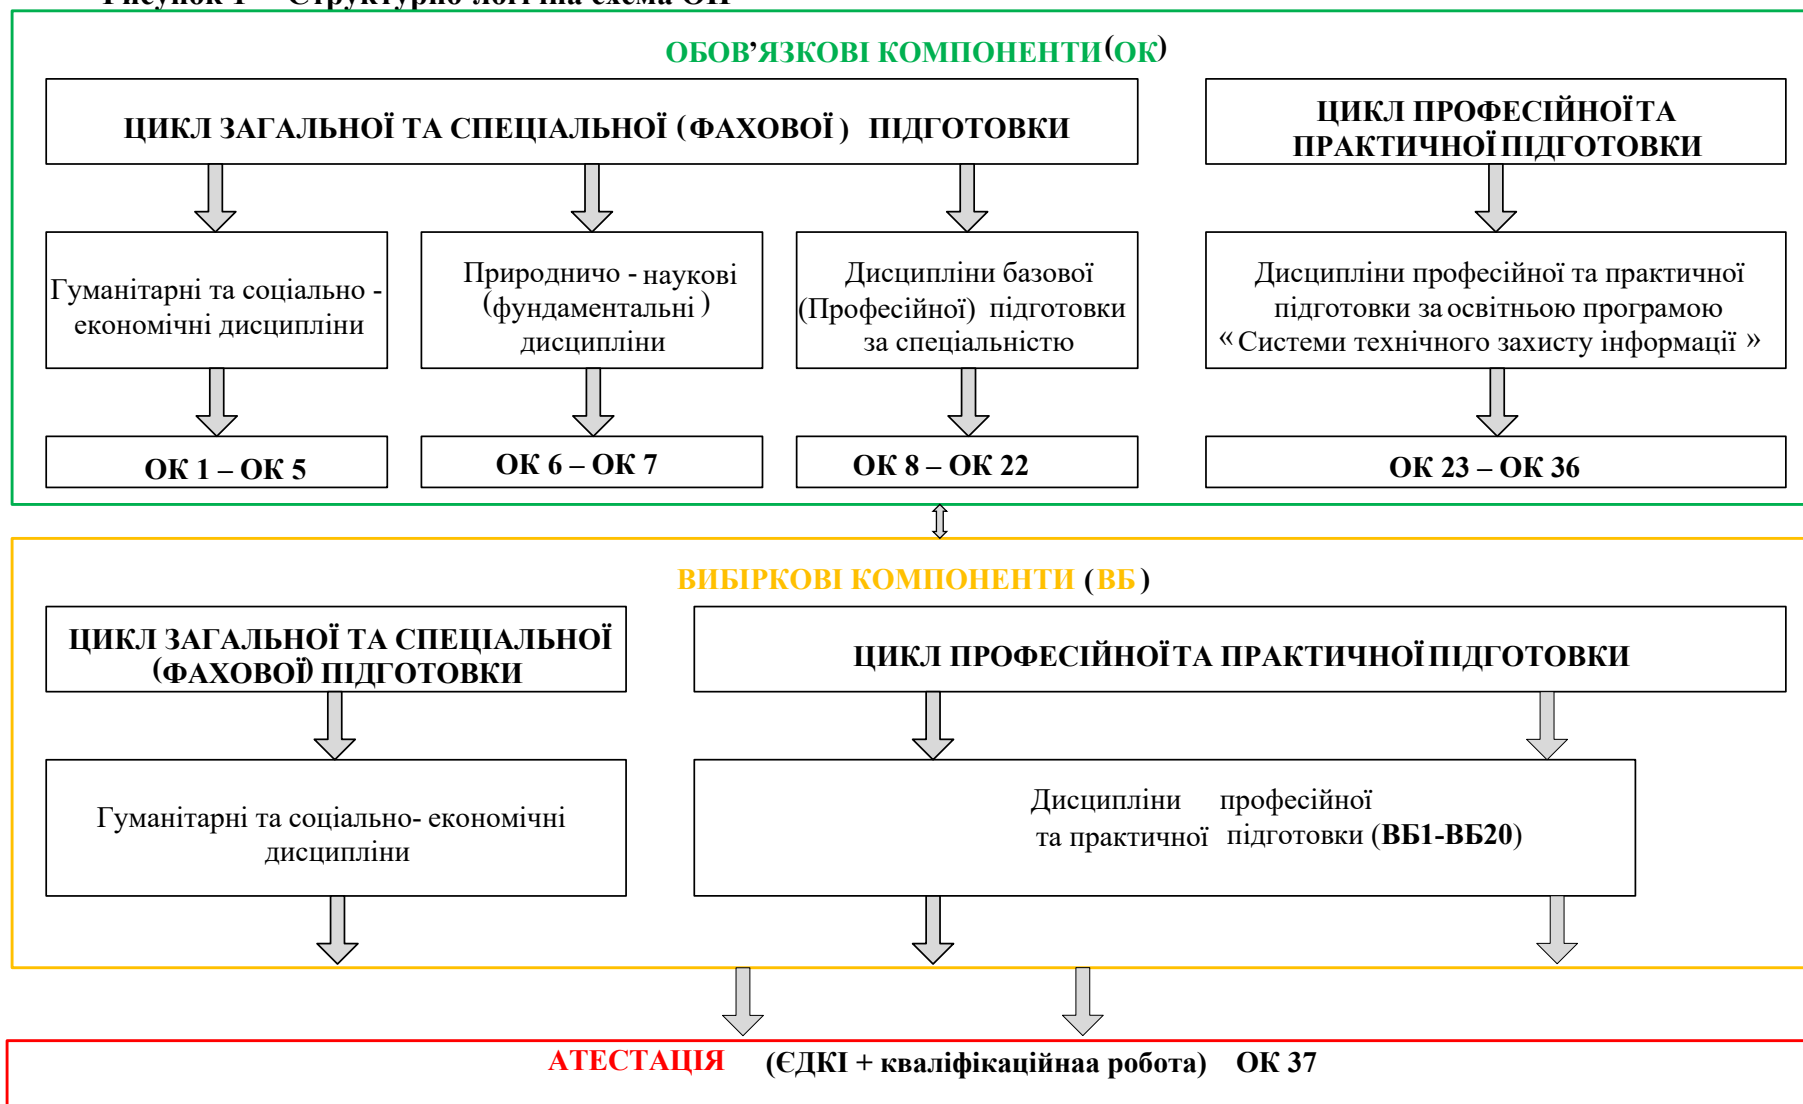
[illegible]

ОБОВ'ЯЗКОВІ КОМПОНЕНТИ(ОК)

ЦИКЛ ЗАГАЛЬНОЇ ТА СПЕЦІАЛЬНОЇ (ФАХОВОЇ) ПІДГОТОВКИ

ЦИКЛ ПРОФЕСІЙНОЇТА ПРАКТИЧНОЇ ПІДГОТОВКИ

Гуманітарні та соціально - економічні дисципліни

Природничо - наукові (фундаментальні) дисципліни

Дисципліни базової (Професійної) підготовки за спеціальністю

Дисципліни професійної та практичної підготовки за освітньою програмою «Системи технічного захисту інформації»

ОК 1 – ОК 5

ОК 6 – ОК 7

ОК 8 – ОК 22

ОК 23 – ОК 36

ВИБІРКОВІ КОМПОНЕНТИ (ВБ)

ЦИКЛ ЗАГАЛЬНОЇ ТА СПЕЦІАЛЬНОЇ (ФАХОВОЇ) ПІДГОТОВКИ

ЦИКЛ ПРОФЕСІЙНОЇТА ПРАКТИЧНОЇ ПІДГОТОВКИ

Гуманітарні та соціально- економічні дисципліни

Дисципліни професійної та практичної підготовки (ВБ1-ВБ20)

АТЕСТАЦІЯ (ЄДКІ + кваліфікаційнаа робота) ОК 37